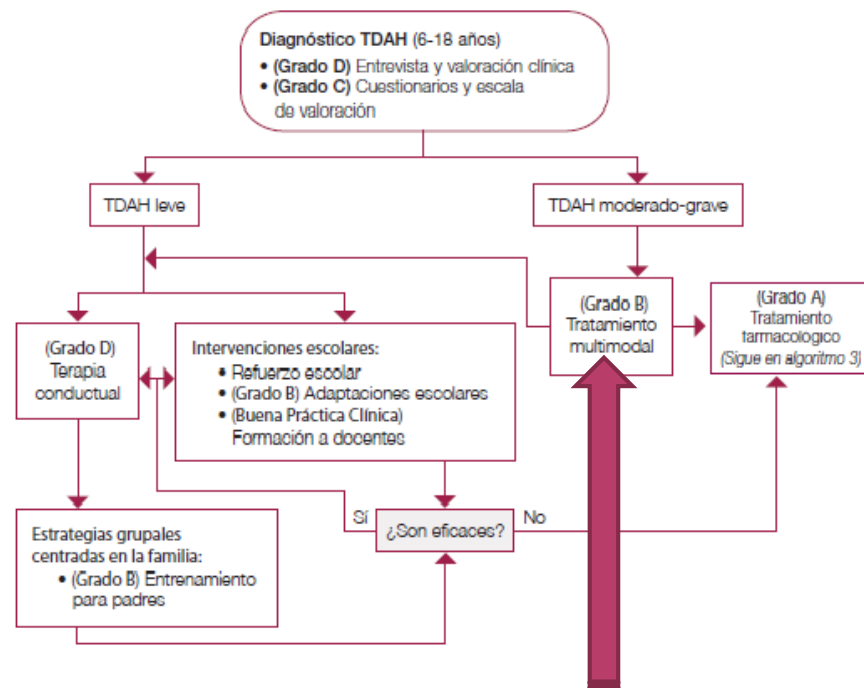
Diagnóstico TDAH (6-18 años)
• (Grado D) Entrevista y valoración clínica
• (Grado C) Cuestionarios y escala de valoración

TDAH leve

TDAH moderado-grave

(Grado B) Tratamiento multimodal

(Grado A) Tratamiento farmacologico (Sigue en algoritmo 3)

(Grado D) Terapia conductual

Intervenciones escolares:
• Refuerzo escolar
• (Grado B) Adaptaciones escolares
• (Buena Práctica Clínica) Formación a docentes

Sí

¿Son eficaces?

No

Estrategias grupales centradas en la familia:
• (Grado B) Entrenamiento para padres